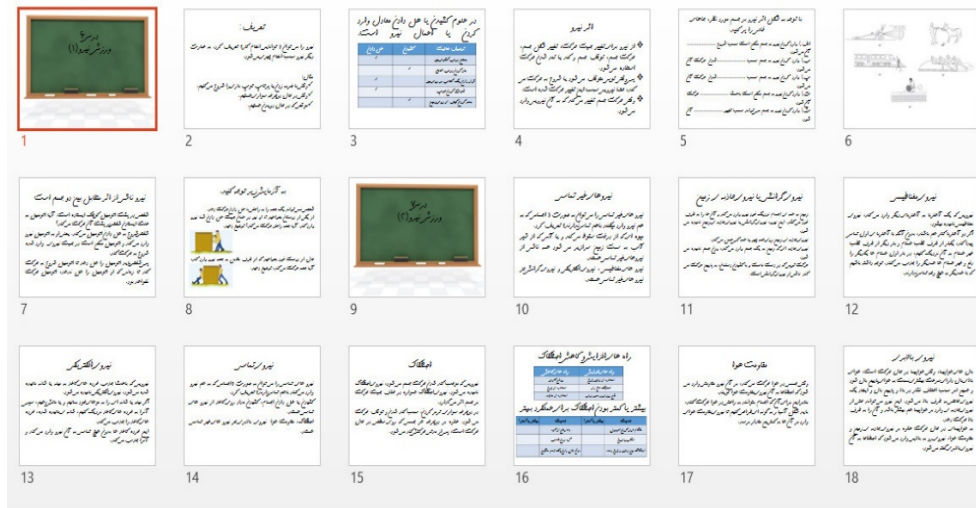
درس ۶
ورزش نیرو (۱)

1

تعریف:

2

در علوم کشیدن یا هل دادن معادل وارد کردن یا اعمال نیرو است.

3

اثر نیرو

4

5

6

نیرو ناشی از اتصال بین دو جسم است

7

به آزمایش زیر توجه کنید:

8

درس ۶
ورزش نیرو (۲)

9

نیروهای غیر تماسی

10

نیروی گرانشی یا نیروی جاذبه زمین

11

نیروی مغناطیسی

12

نیروی الکتریکی

13

نیروی تماسی

14

اصطکاک

15

راه های افزایش و کاهش اصطکاک

16

مقاومت هوا

17

نیروی شناوری

18